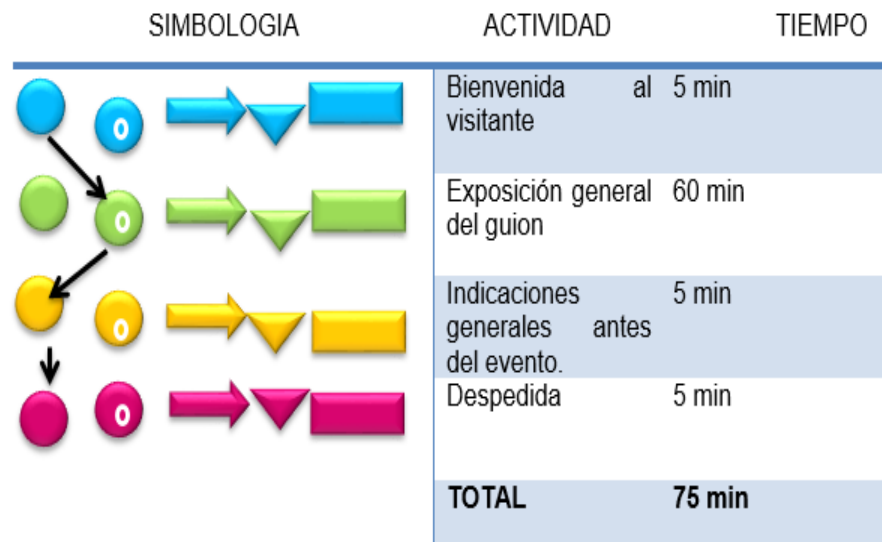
| SIMBOLOGIA | ACTIVIDAD | TIEMPO |
|---|---|---|
| | Bienvenida al visitante | 5 min |
| | Exposición general del guion | 60 min |
| | Indicaciones generales antes del evento. | 5 min |
| | Despedida | 5 min |
| | **TOTAL** | **75 min** |